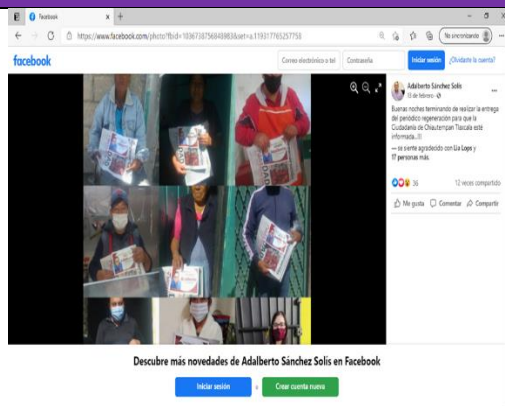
Facebook

https://www.facebook.com/photo?fbid=1036738756849883&set=a.119317765257755

No sincronizando

facebook

Correo electrónico o tel

Contraseña

Iniciar sesión

¿Olvidaste la cuenta?

Adalberto Sánchez Solís
15 de febrero ·

Buenas noches terminando de realizar la entrega del periódico regeneración para que la Ciudadanía de Chiautempan Tlaxcala esté informada...

— se siente agradecido con Lia Lopez y 17 personas más.

36

12 veces compartido

Me gusta

Comentar

Compartir

Descubre más novedades de Adalberto Sánchez Solís en Facebook

Iniciar sesión

o

Crear cuenta nueva